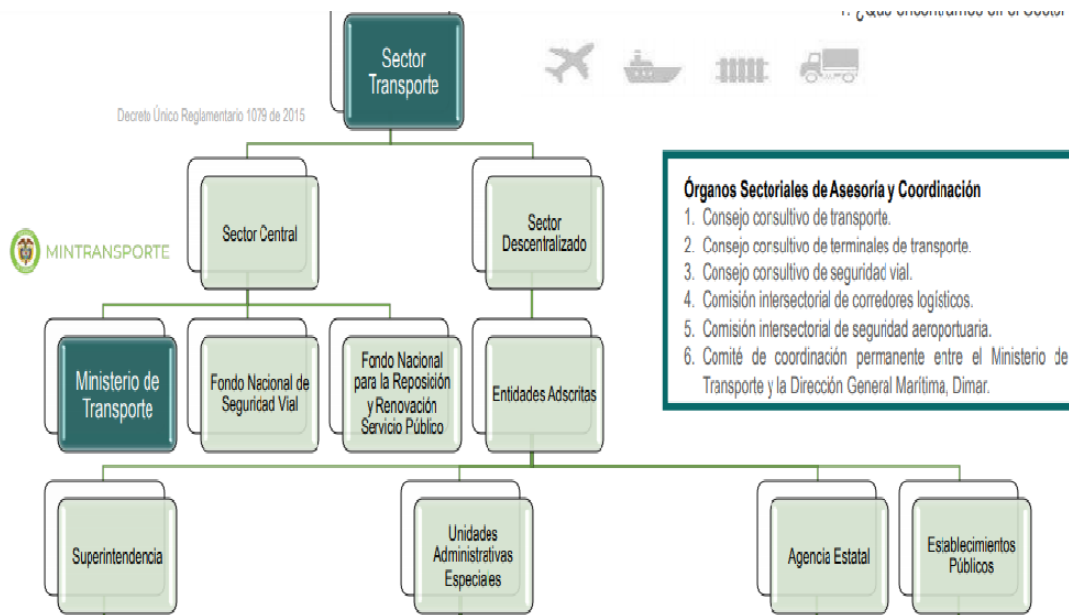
1. ¿Qué encontramos en el Sector

Sector Transporte

Decreto Único Reglamentario 1079 de 2015

MINTRANSPORTE

Sector Central

Sector Descentralizado

Órganos Sectoriales de Asesoría y Coordinación
1. Consejo consultivo de transporte.
2. Consejo consultivo de terminales de transporte.
3. Consejo consultivo de seguridad vial.
4. Comisión intersectorial de corredores logísticos.
5. Comisión intersectorial de seguridad aeroportuaria.
6. Comité de coordinación permanente entre el Ministerio de Transporte y la Dirección General Marítima, Dimar.

Ministerio de Transporte

Fondo Nacional de Seguridad Vial

Fondo Nacional para la Reposición y Renovación Servicio Público

Entidades Adscritas

Superintendencia

Unidades Administrativas Especiales

Agencia Estatal

Establecimientos Públicos